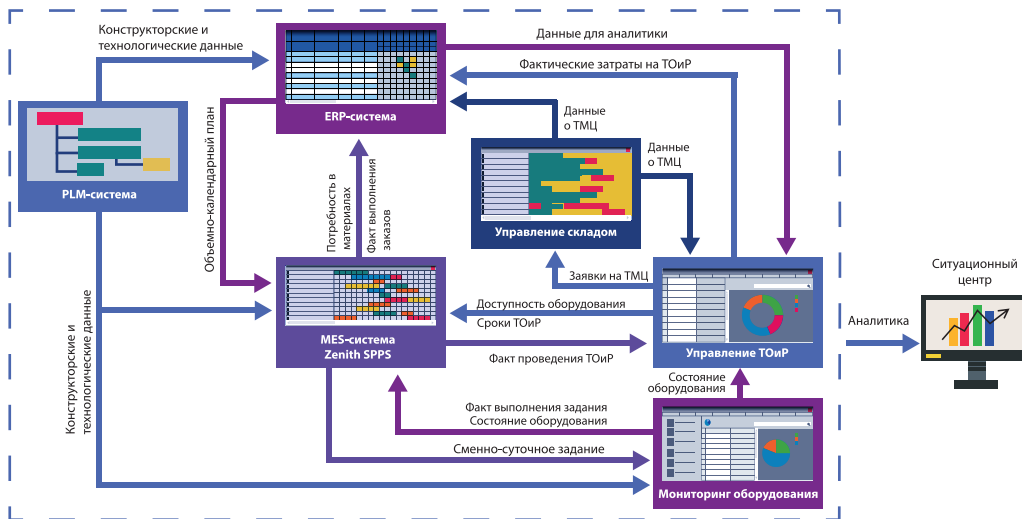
Конструкторские и технологические данные

ERP-система

Данные для аналитики

Фактические затраты на ТОиР

Данные о ТМЦ

Данные о ТМЦ

PLM-система

Объемно-календарный план

Потребность в материалах

Факт выполнения заказов

Управление складом

Заявки на ТМЦ

Ситуационный центр

Доступность оборудования

Сроки ТОиР

Аналитика

MES-система Zenith SPPS

Факт проведения ТОиР

Управление ТОиР

Конструкторские и технологические данные

Состояние оборудования

Факт выполнения задания Состояние оборудования

Сменно-суточное задание

Мониторинг оборудования